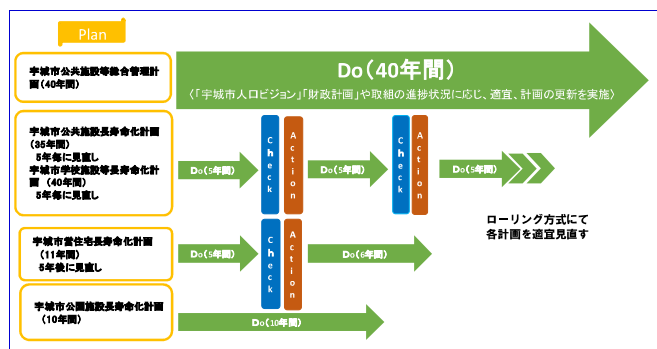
Plan

宇城市公共施設等総合管理計画（40年間）

Do（40年間）

〈「宇城市人口ビジョン」「財政計画」や取組の進捗状況に応じ、適宜、計画の更新を実施〉

宇城市公共施設長寿命化計画（35年間）
5年毎に見直し
宇城市学校施設長寿命化計画（40年間）
5年毎に見直し

Do（5年間）

Check

Action

Do（5年間）

Check

Action

Do（5年間）

ローリング方式にて各計画を適宜見直す

宇城市営住宅長寿命化計画（11年間）
5年後に見直し

Do（5年間）

Check

Action

Do（6年間）

宇城市公園施設長寿命化計画（10年間）

Do（10年間）